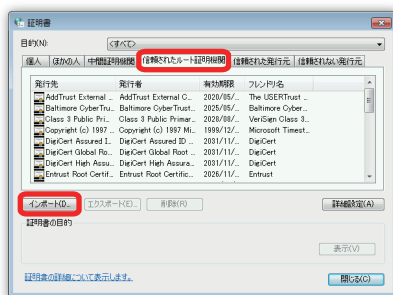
証明書

目的(N): <すべて>

個人 | ほかの人 | 中間証明機関 | 信頼されたルート証明機関 | 信頼された発行元 | 信頼されない発行元

| 発行先 | 発行者 | 有効期限 | フレンドリ名 |
|---|---|---|---|
| AddTrust External ... | AddTrust External ... | 2020/05/... | The USERTrust |
| Baltimore CyberTru... | Baltimore CyberTrust... | 2025/05/... | Baltimore Cyber... |
| Class 3 Public Pri... | Class 3 Public Primar... | 2028/08/... | VeriSign Class 3... |
| Copyright (c) 1997 ... | Copyright (c) 1997 Mi... | 1999/12/... | Microsoft Timest... |
| DigiCert Assured I... | DigiCert Assured ID ... | 2031/11/... | DigiCert |
| DigiCert Global Ro... | DigiCert Global Root ... | 2031/11/... | DigiCert |
| DigiCert High Assu... | DigiCert High Assura... | 2031/11/... | DigiCert |
| Entrust Root Certif... | Entrust Root Certifica... | 2026/11/... | Entrust |

インポート(I)... | エクスポート(E)... | 削除(R) | 詳細設定(A)

証明書の目的

表示(V)

証明書の詳細について表示します。

閉じる(C)